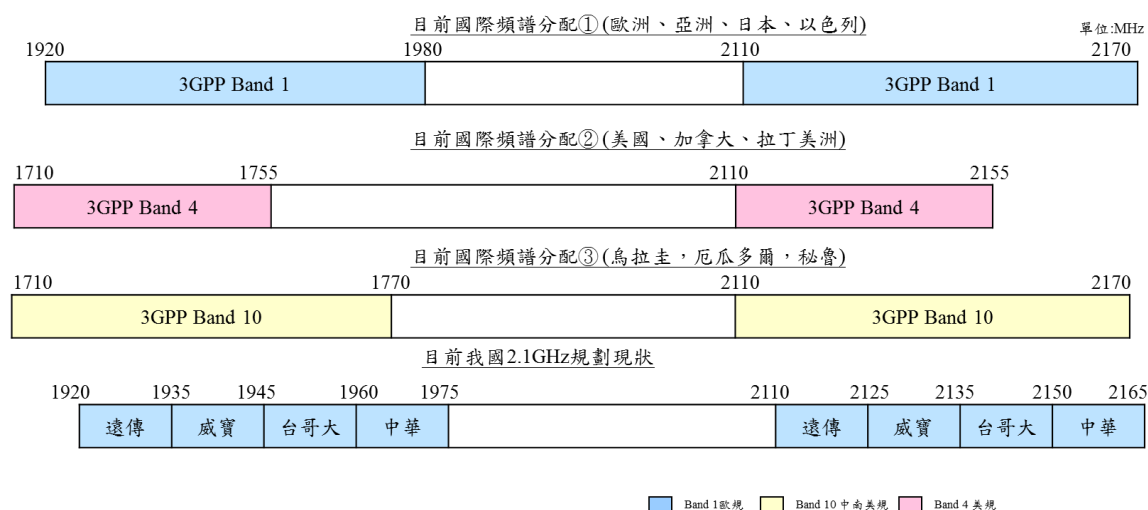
目前國際頻譜分配①(歐洲、亞洲、日本、以色列)

單位:MHz

1920 1980 2110 2170

3GPP Band 1

3GPP Band 1

目前國際頻譜分配②(美國、加拿大、拉丁美洲)

1710 1755 2110 2155

3GPP Band 4

3GPP Band 4

目前國際頻譜分配③(烏拉圭,厄瓜多爾,秘魯)

1710 1770 2110 2170

3GPP Band 10

3GPP Band 10

目前我國2.1GHz規劃現狀

1920 1935 1945 1960 1975 2110 2125 2135 2150 2165

遠傳 威寶 台哥大 中華 遠傳 威寶 台哥大 中華

Band 1歐規 Band 10 中南美規 Band 4 美規